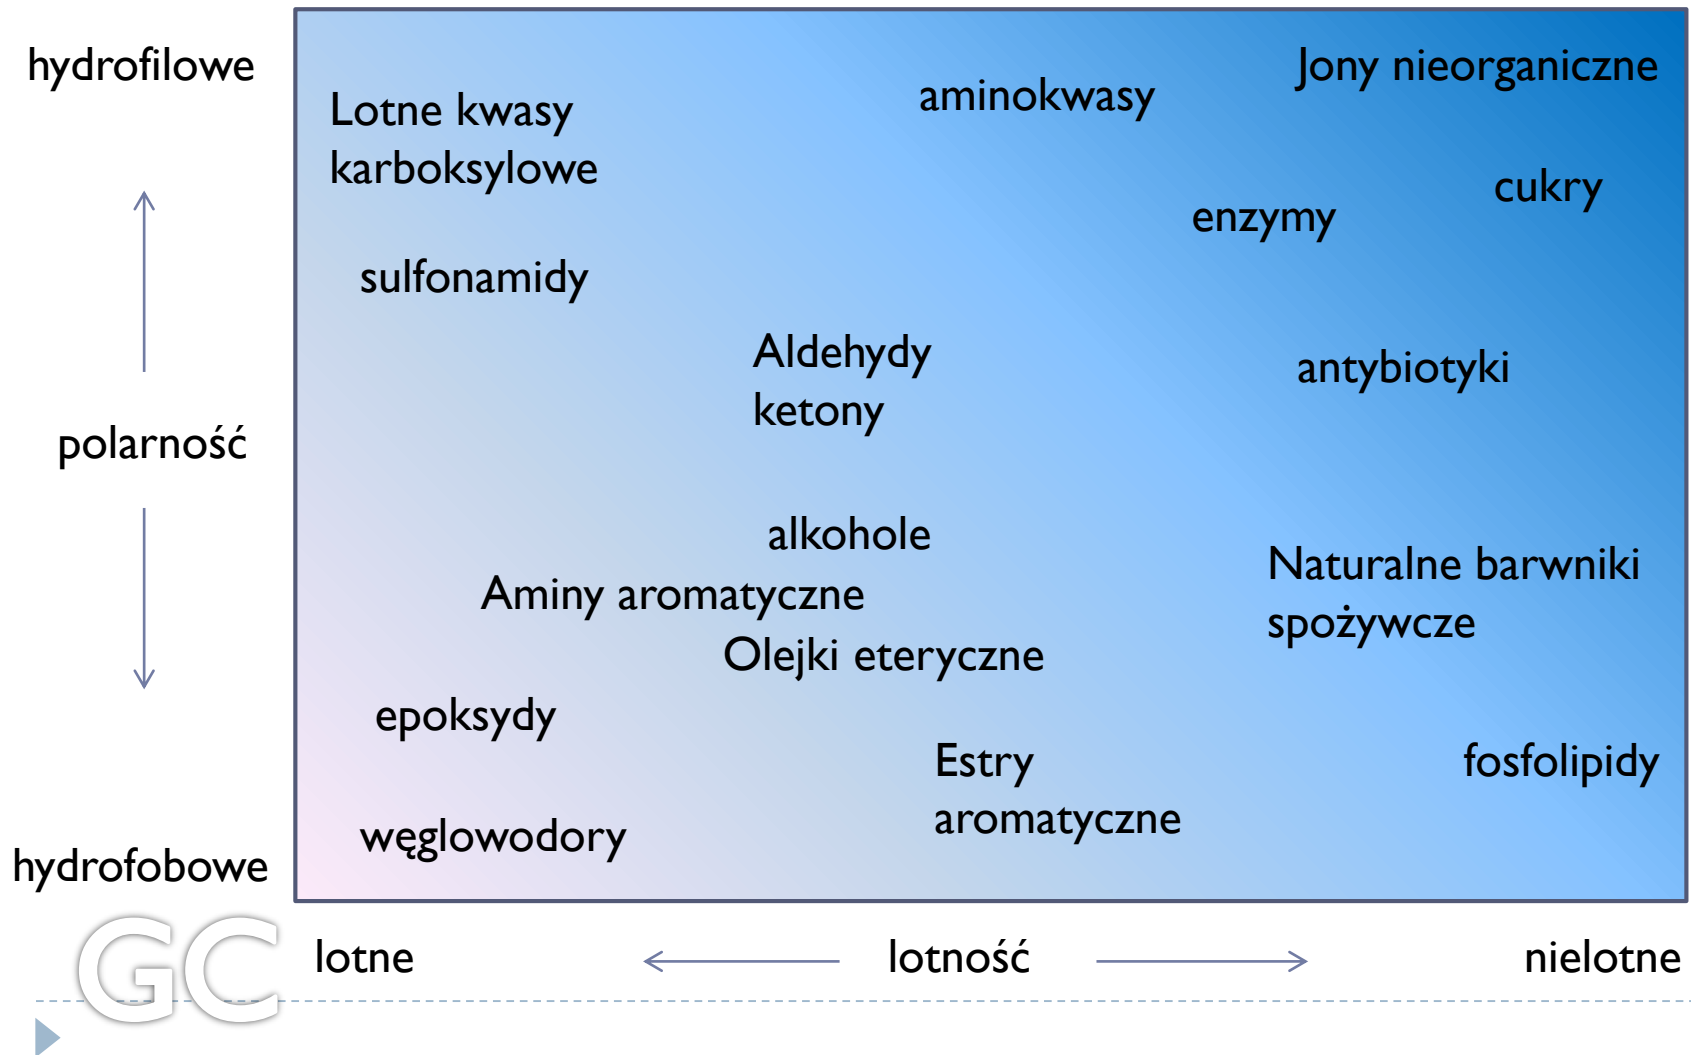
hydrofilowe

polarność

hydrofobowe

Lotne kwasy karboksylowe

aminokwasy

Jony nieorganiczne

cukry

enzymy

sulfonamidy

Aldehydy ketony

antybiotyki

alkohole

Aminy aromatyczne

Naturalne barwniki spożywcze

Olejki eteryczne

epoksydy

Estry aromatyczne

fosfolipidy

węglowodory

GC

lotne

lotność

nielotne